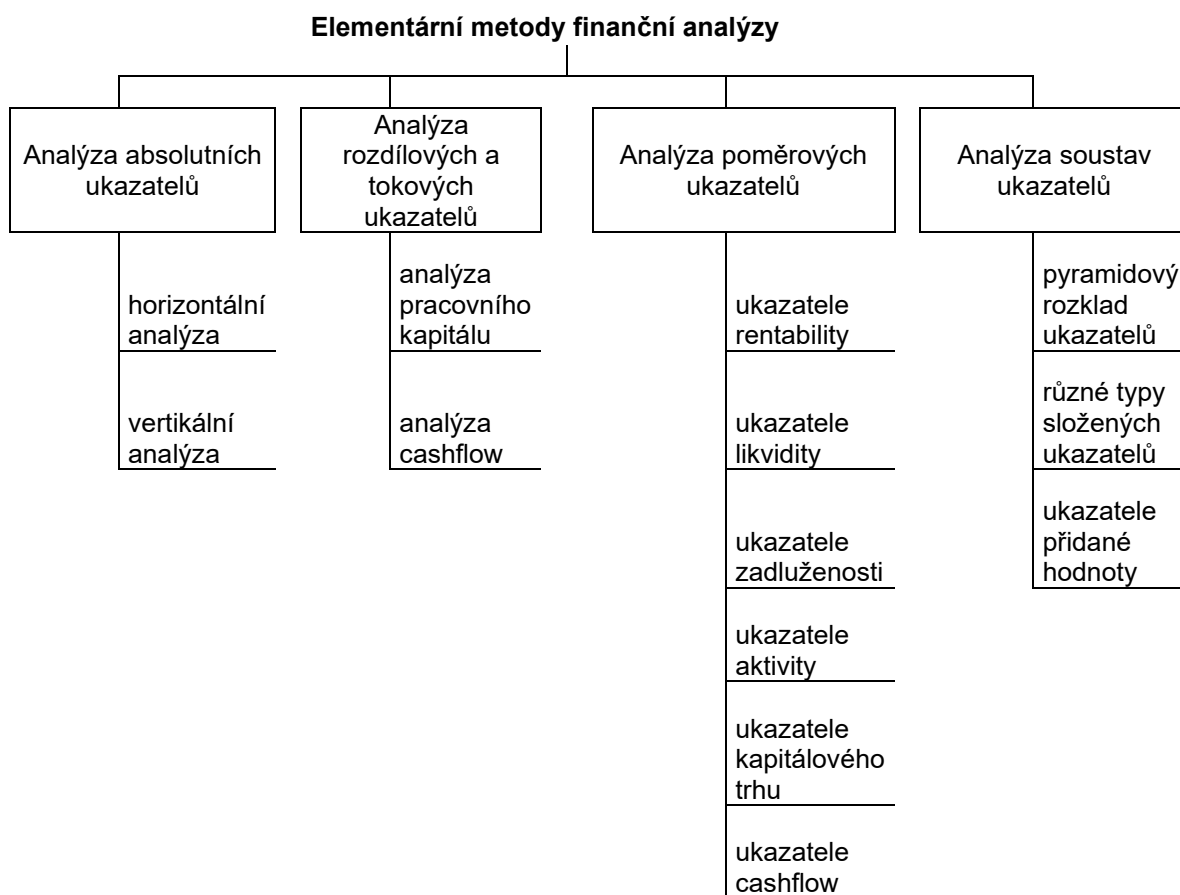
Elementární metody finanční analýzy

Analýza absolutních ukazatelů

horizontální analýza

vertikální analýza

Analýza rozdílových a tokových ukazatelů

analýza pracovního kapitálu

analýza cashflow

Analýza poměrových ukazatelů

ukazatele rentability

ukazatele likvidity

ukazatele zadluženosti

ukazatele aktivity

ukazatele kapitálového trhu

ukazatele cashflow

Analýza soustav ukazatelů

pyramidový rozklad ukazatelů

různé typy složených ukazatelů

ukazatele přidané hodnoty